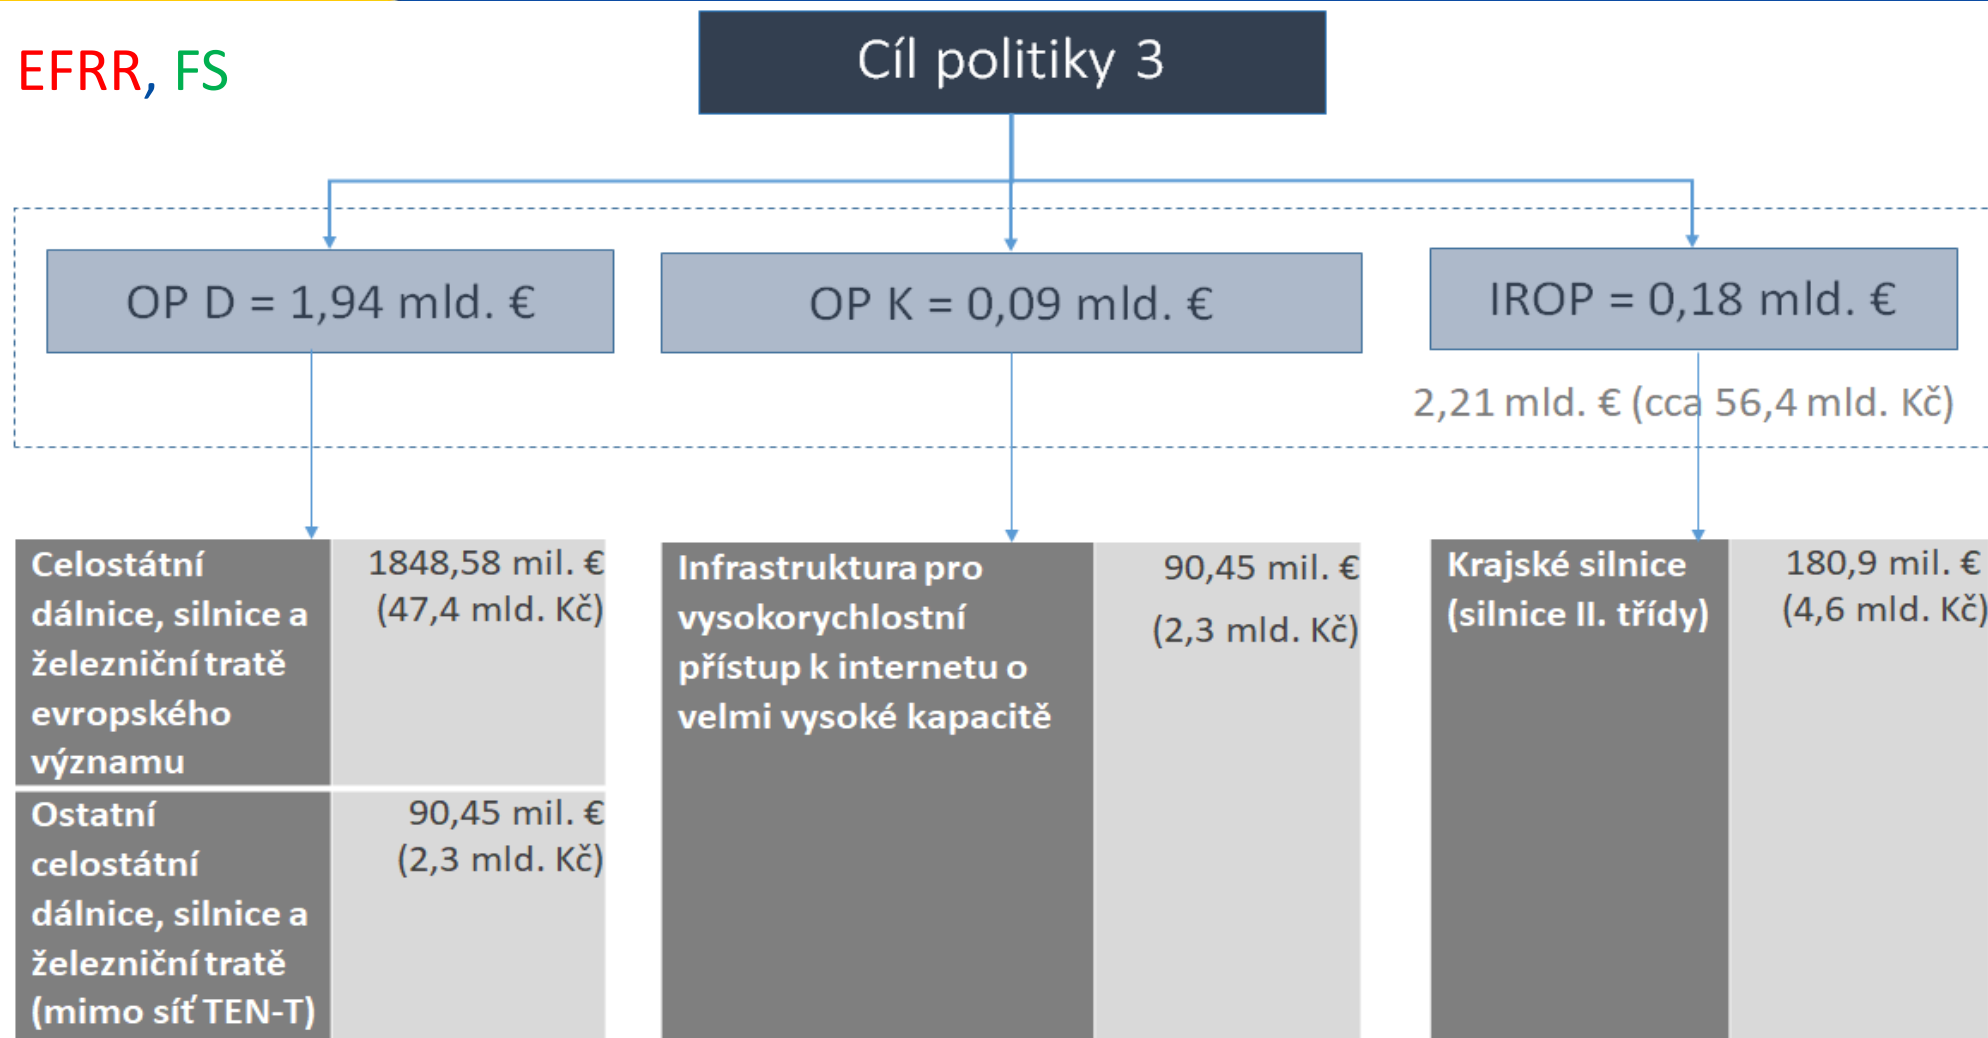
EFRR, FS

Cíl politiky 3

OP D = 1,94 mld. €

OP K = 0,09 mld. €

IROP = 0,18 mld. €

2,21 mld. € (cca 56,4 mld. Kč)

| Celostátní dálnice, silnice a železniční tratě evropského významu | 1848,58 mil. € (47,4 mld. Kč) |
|---|---|
| Ostatní celostátní dálnice, silnice a železniční tratě (mimo síť TEN-T) | 90,45 mil. € (2,3 mld. Kč) |

| Infrastruktura pro vysokorychlostní přístup k internetu o velmi vysoké kapacitě | 90,45 mil. € (2,3 mld. Kč) |
|---|---|

| Krajské silnice (silnice II. třídy) | 180,9 mil. € (4,6 mld. Kč) |
|---|---|